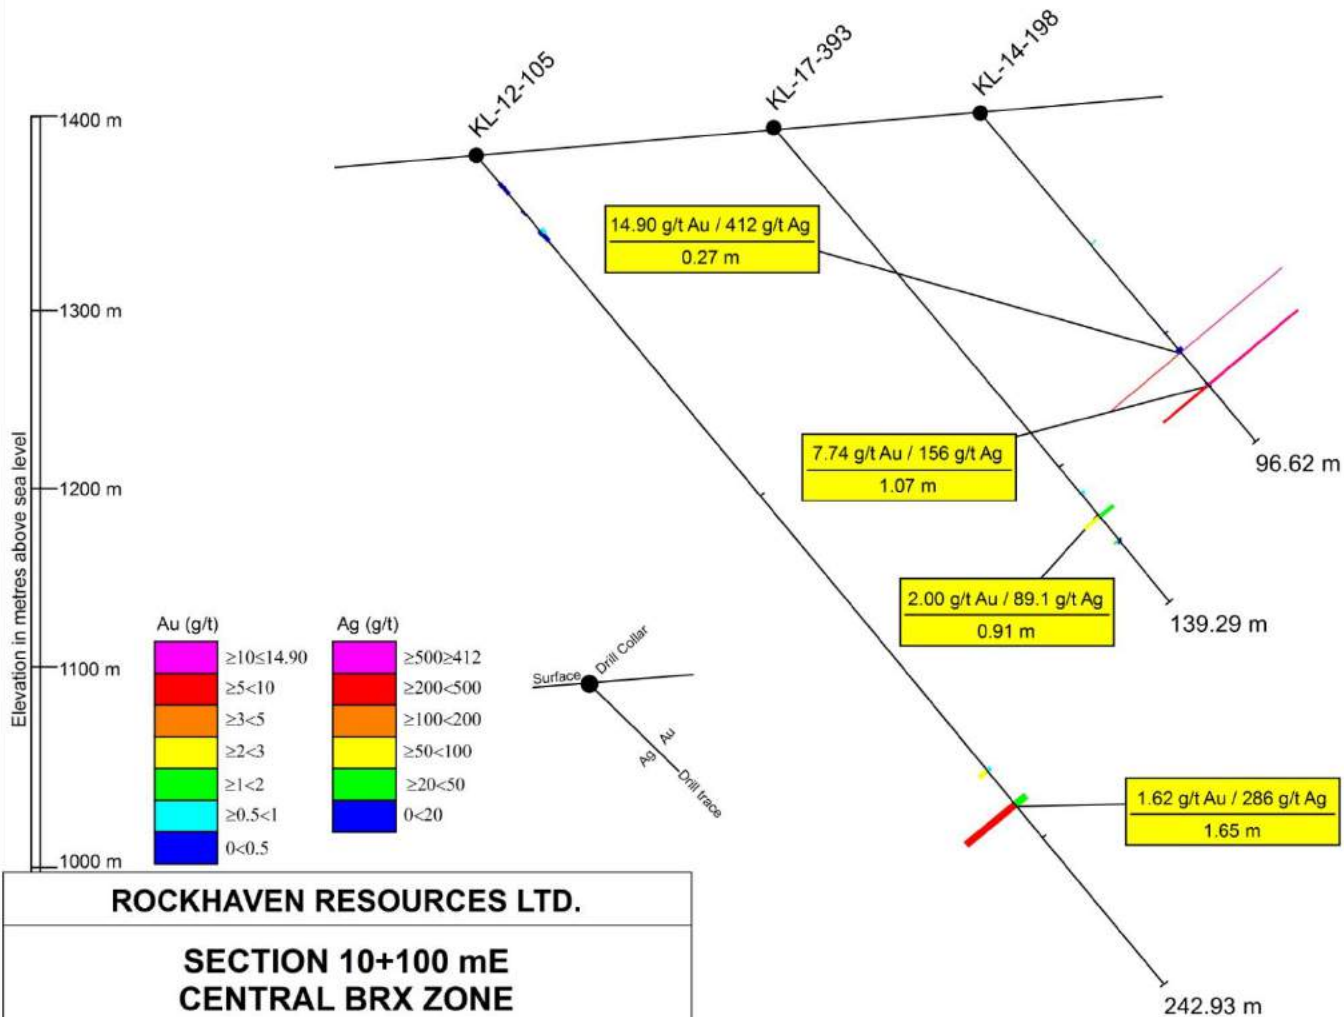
KL-12-105
KL-17-393
KL-14-198

1400 m
1300 m
1200 m
1100 m
1000 m

Elevation in metres above sea level

14.90 g/t Au / 412 g/t Ag
0.27 m

7.74 g/t Au / 156 g/t Ag
1.07 m

96.62 m

2.00 g/t Au / 89.1 g/t Ag
0.91 m

139.29 m

1.62 g/t Au / 286 g/t Ag
1.65 m

242.93 m

| Au (g/t) |
|---|
| ≥10≤14.90 |
| ≥5<10 |
| ≥3<5 |
| ≥2<3 |
| ≥1<2 |
| ≥0.5<1 |
| 0<0.5 |

| Ag (g/t) |
|---|
| ≥500≥412 |
| ≥200<500 |
| ≥100<200 |
| ≥50<100 |
| ≥20<50 |
| 0<20 |

Surface
Drill Collar
Au
Ag
Drill trace

ROCKHAVEN RESOURCES LTD.

SECTION 10+100 mE
CENTRAL BRX ZONE